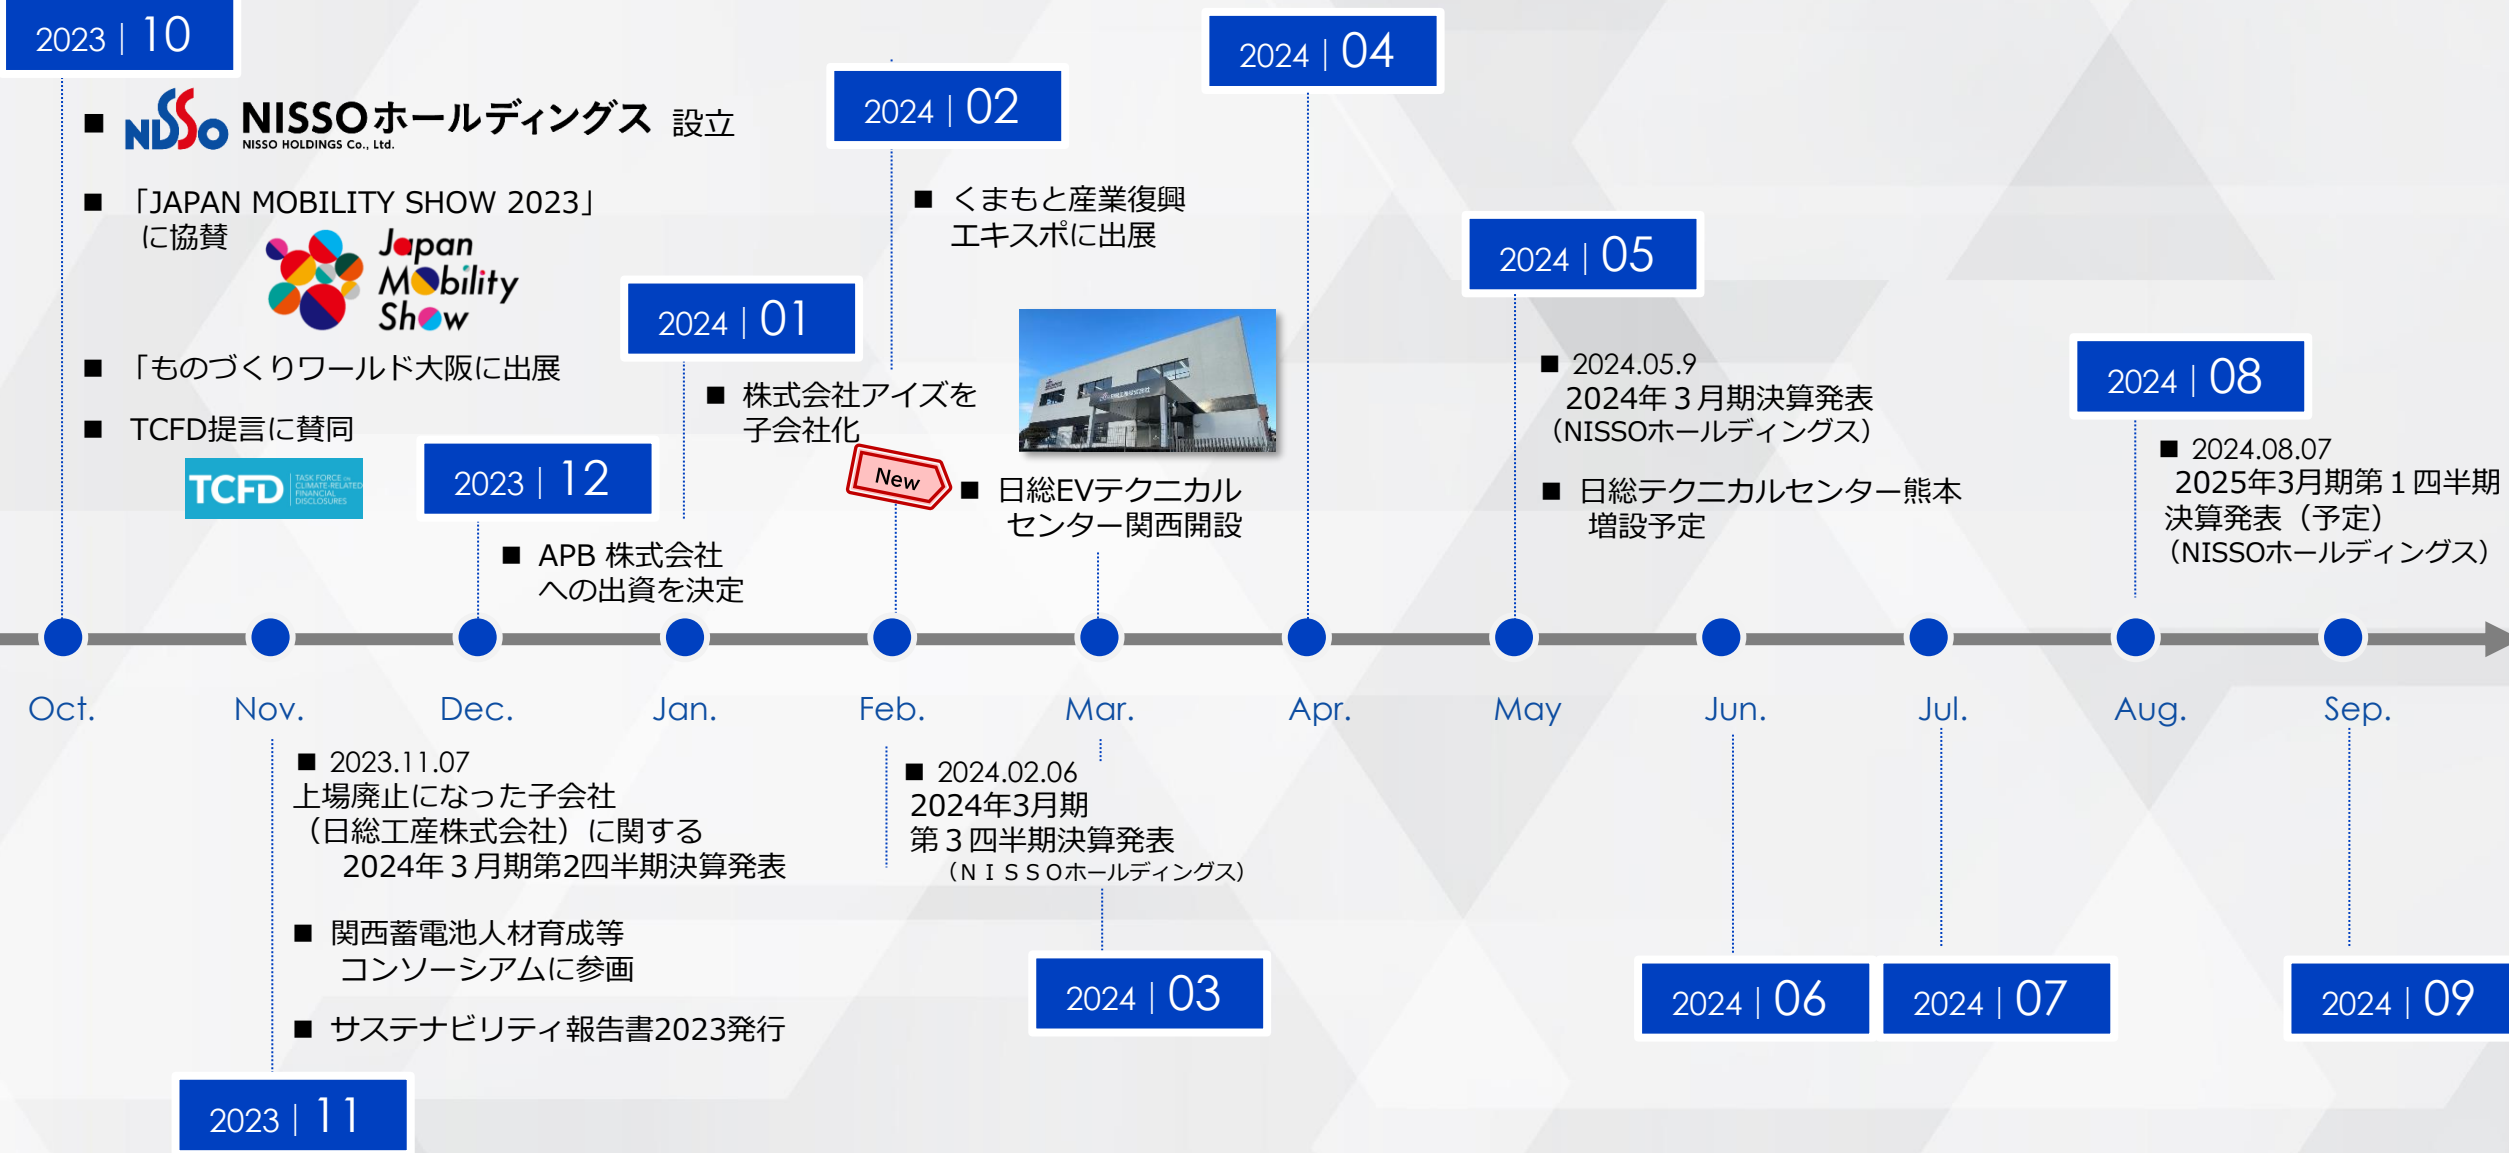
2023 | 10

■ NISSO NISSOホールディングス 設立
NISSO HOLDINGS Co., Ltd.

■ 「JAPAN MOBILITY SHOW 2023」に協賛
Japan Mobility Show

■ 「ものづくりワールド大阪に出展

■ TCFD提言に賛同
TCFD TASK FORCE ON CLIMATE-RELATED FINANCIAL DISCLOSURES

2023 | 12

■ APB 株式会社への出資を決定

2024 | 01

■ 株式会社アイズを子会社化

2024 | 02

■ くまもと産業復興エキスポに出展

New ■ 日総EVテクニカルセンター関西開設

2024 | 04

2024 | 05

■ 2024.05.9
2024年３月期決算発表
（NISSOホールディングス）

■ 日総テクニカルセンター熊本増設予定

2024 | 08

■ 2024.08.07
2025年3月期第１四半期決算発表（予定）
（NISSOホールディングス）

Oct. Nov. Dec. Jan. Feb. Mar. Apr. May Jun. Jul. Aug. Sep.

■ 2023.11.07
上場廃止になった子会社（日総工産株式会社）に関する 2024年３月期第2四半期決算発表

■ 関西蓄電池人材育成等コンソーシアムに参画

■ サステナビリティ報告書2023発行

2023 | 11

■ 2024.02.06
2024年3月期
第３四半期決算発表
（ＮＩＳＳＯホールディングス）

2024 | 03

2024 | 06

2024 | 07

2024 | 09